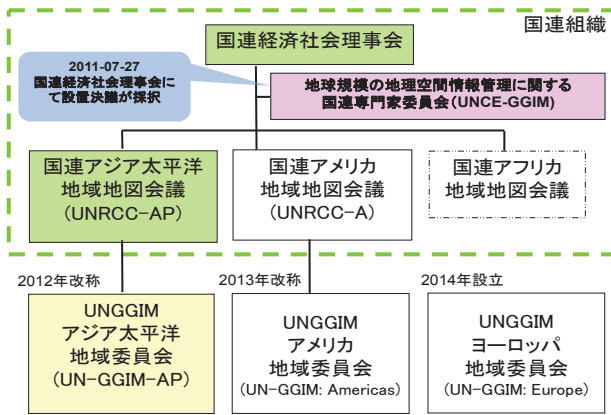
国連組織

国連経済社会理事会

2011-07-27
国連経済社会理事会にて設置決議が採択

地球規模の地理空間情報管理に関する国連専門家委員会(UNCE-GGIM)

国連アジア太平洋地域地図会議(UNRCC-AP)

国連アメリカ地域地図会議(UNRCC-A)

国連アフリカ地域地図会議

2012年改称

2013年改称

2014年設立

UNGGIM
アジア太平洋地域委員会
(UN-GGIM-AP)

UNGGIM
アメリカ地域委員会
(UN-GGIM: Americas)

UNGGIM
ヨーロッパ地域委員会
(UN-GGIM: Europe)